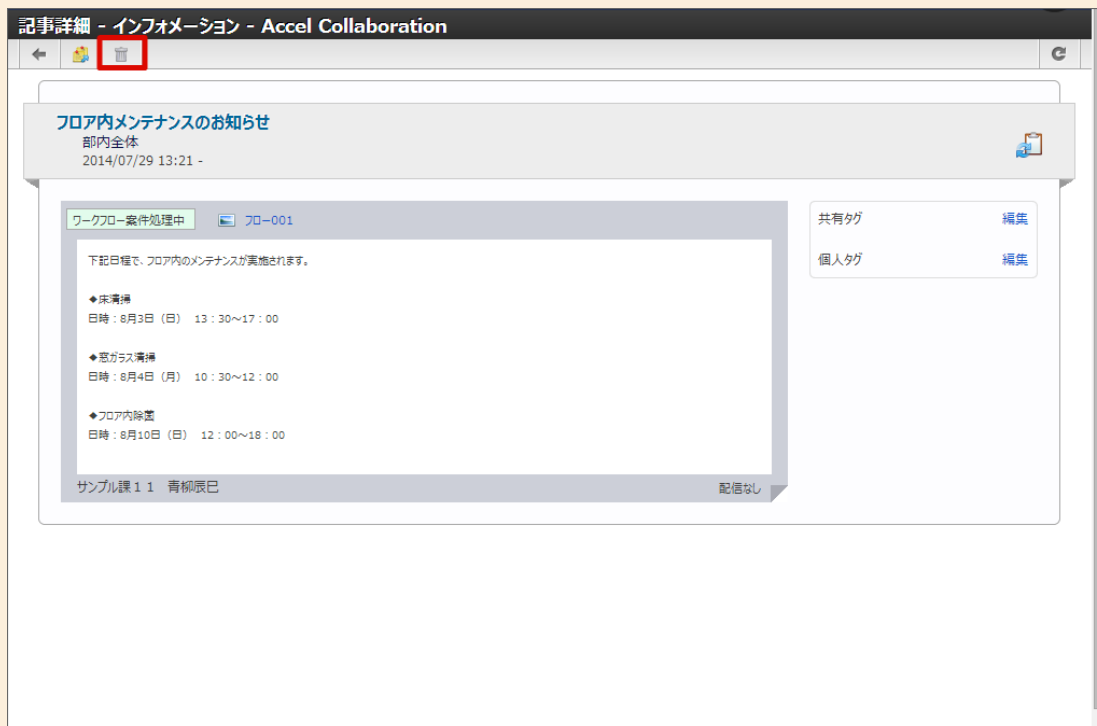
記事詳細 - インフォメーション - Accel Collaboration

フロア内メンテナンスのお知らせ
部内全体
2014/07/29 13:21 -

ワークフロー案件処理中　フロー001

下記日程で、フロア内のメンテナンスが実施されます。

◆床清掃
日時：8月3日（日）　13：30～17：00

◆窓ガラス清掃
日時：8月4日（月）　10：30～12：00

◆フロア内除菌
日時：8月10日（日）　12：00～18：00

サンプル課１１　青柳辰巳
配信なし

共有タグ　編集
個人タグ　編集